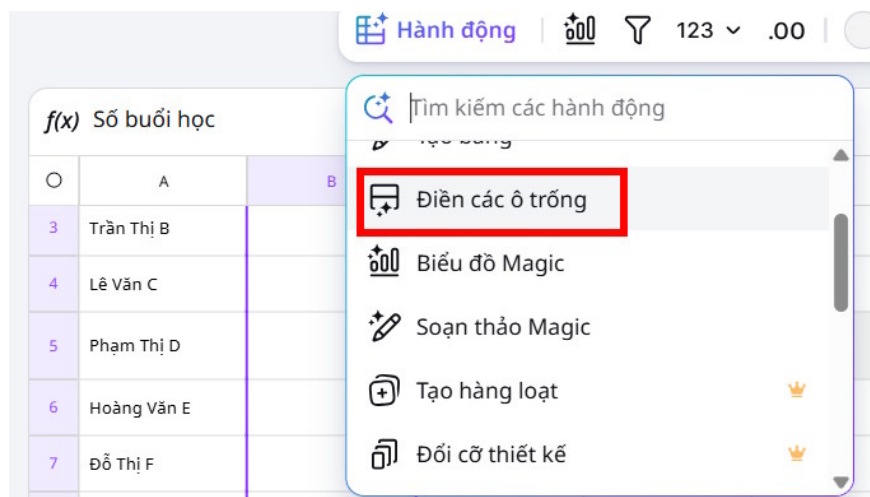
Hành động 123 .00

f(x) Số buổi học

| | A | B |
|---|---|---|
| 3 | Trần Thị B | |
| 4 | Lê Văn C | |
| 5 | Phạm Thị D | |
| 6 | Hoàng Văn E | |
| 7 | Đỗ Thị F | |

Tìm kiếm các hành động

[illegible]

Điền các ô trống

Biểu đồ Magic

Soạn thảo Magic

Tạo hàng loạt

Đổi cỡ thiết kế